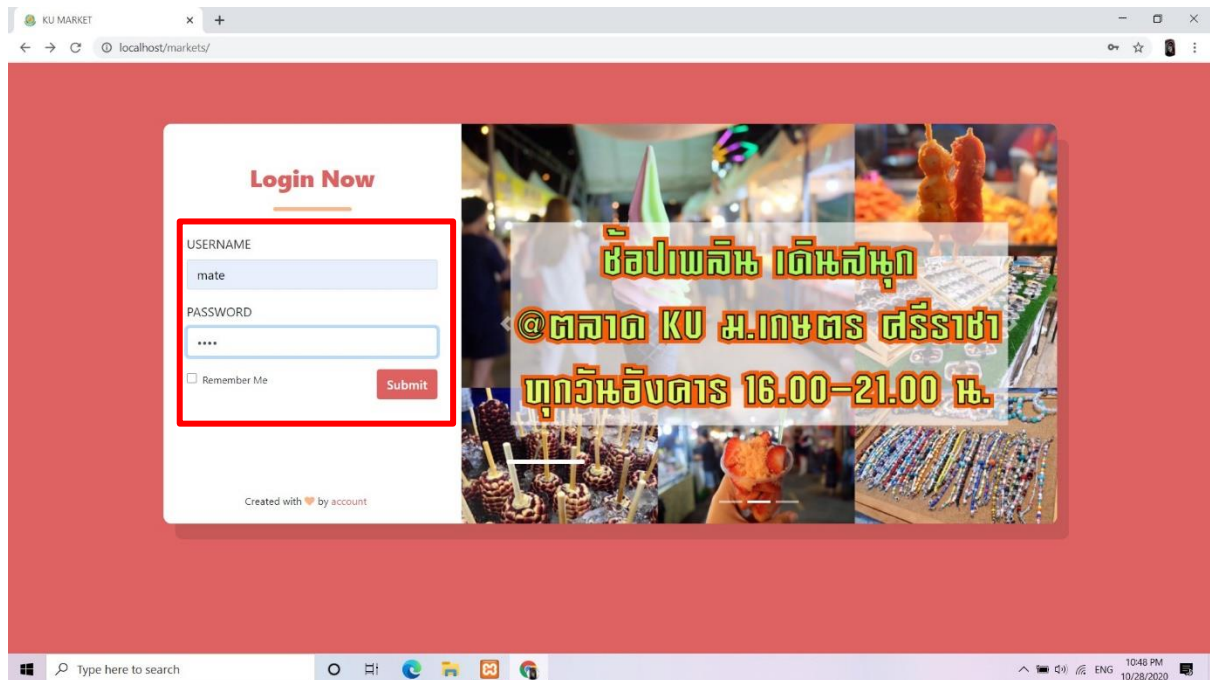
KU MARKET

localhost/markets/

Login Now

USERNAME

mate

PASSWORD

••••

Remember Me

Submit

Created with ♥ by account

ช้อปเพลิน เดินสนุก
@ตลาด KU ม.เกษตร ศรีราชา
ทุกวันอังคาร 16.00–21.00 น.

Type here to search

ENG 10:48 PM 10/28/2020